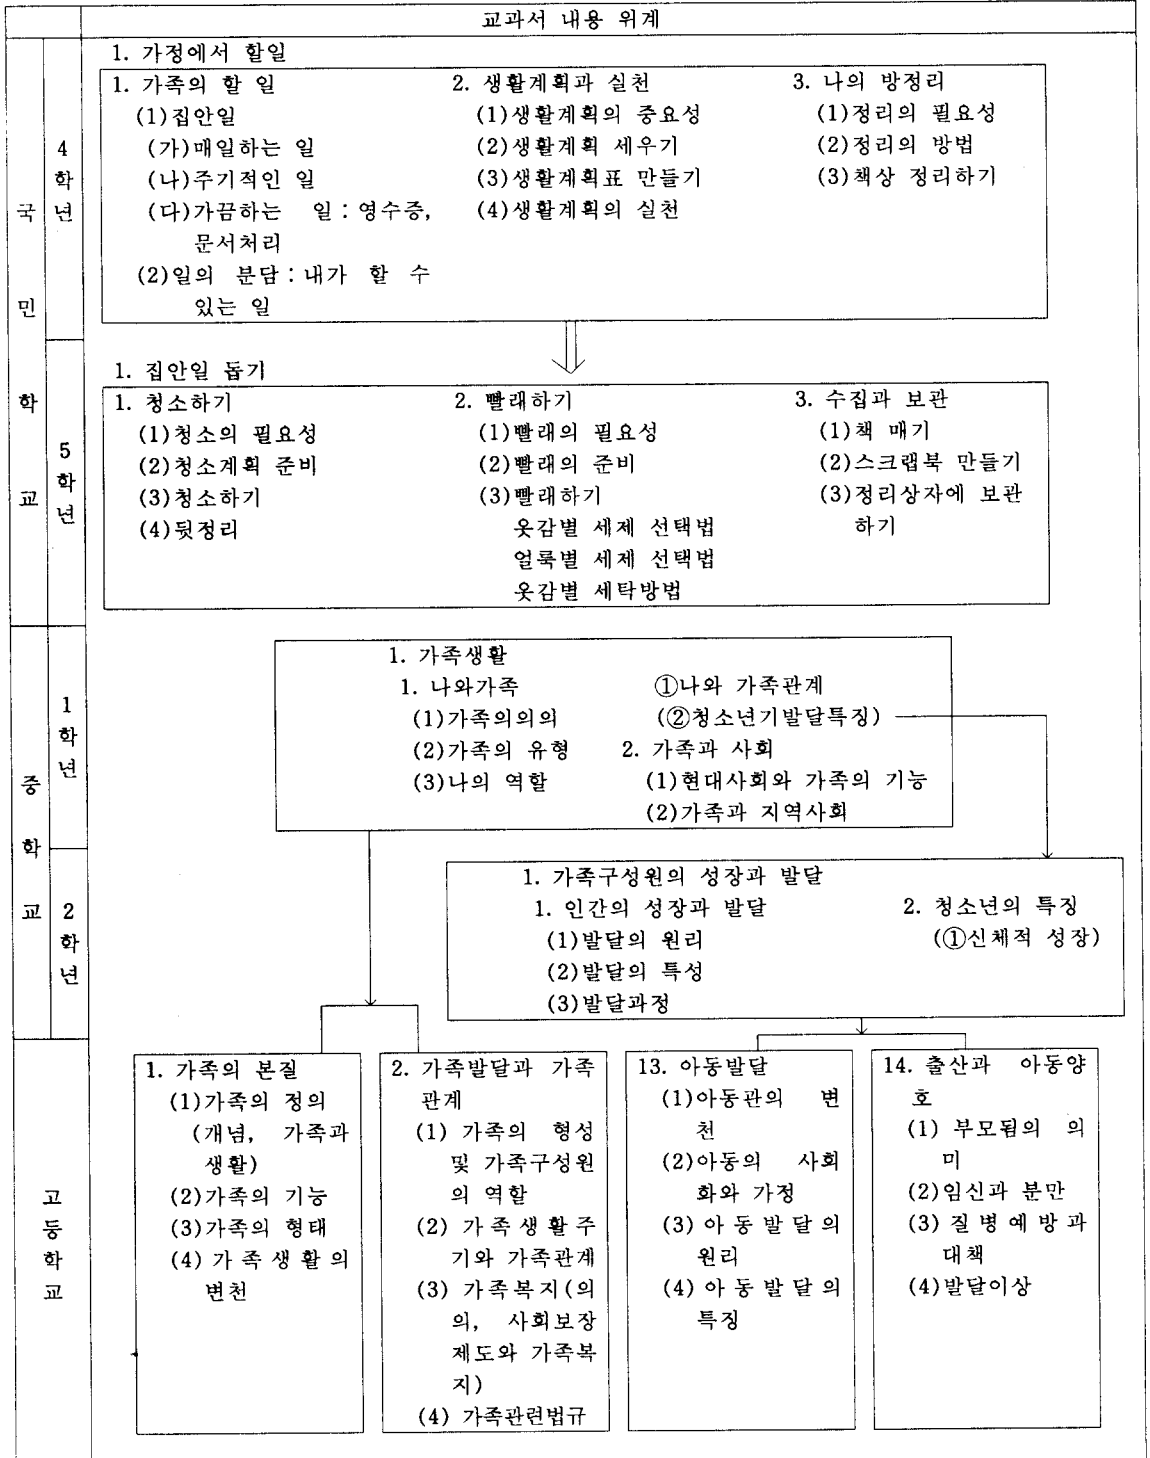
교과서 내용 위계

국민학교 4학년

1. 가정에서 할일

1. 가족의 할 일
(1)집안일
(가)매일하는 일
(나)주기적인 일
(다)가끔하는 일 : 영수증, 문서처리
(2)일의 분담 : 내가 할 수 있는 일

2. 생활계획과 실천
(1)생활계획의 중요성
(2)생활계획 세우기
(3)생활계획표 만들기
(4)생활계획의 실천

3. 나의 방정리
(1)정리의 필요성
(2)정리의 방법
(3)책상 정리하기

국민학교 5학년

1. 집안일 돕기

1. 청소하기
(1)청소의 필요성
(2)청소계획 준비
(3)청소하기
(4)뒷정리

2. 빨래하기
(1)빨래의 필요성
(2)빨래의 준비
(3)빨래하기
옷감별 세제 선택법
얼룩별 세제 선택법
옷감별 세탁방법

3. 수집과 보관
(1)책 매기
(2)스크랩북 만들기
(3)정리상자에 보관하기

중학교 1학년

1. 가족생활
1. 나와가족
(1)가족의의의
(2)가족의 유형
(3)나의 역할
①나와 가족관계
(②청소년기발달특징)
2. 가족과 사회
(1)현대사회와 가족의 기능
(2)가족과 지역사회

중학교 2학년

1. 가족구성원의 성장과 발달
1. 인간의 성장과 발달
(1)발달의 원리
(2)발달의 특성
(3)발달과정
2. 청소년의 특징
(①신체적 성장)

고등학교

1. 가족의 본질
(1)가족의 정의 (개념, 가족과 생활)
(2)가족의 기능
(3)가족의 형태
(4)가족생활의 변천

2. 가족발달과 가족관계
(1) 가족의 형성 및 가족구성원의 역할
(2) 가족생활주기와 가족관계
(3) 가족복지(의의, 사회보장제도와 가족복지)
(4) 가족관련법규

13. 아동발달
(1)아동관의 변천
(2)아동의 사회화와 가정
(3) 아동발달의 원리
(4) 아동발달의 특징

14. 출산과 아동양호
(1) 부모됨의 의미
(2)임신과 분만
(3) 질병예방과 대책
(4)발달이상